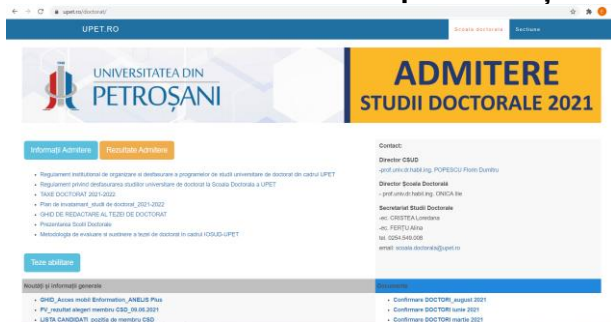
upet.ro/doctorat/

UPET.RO

Scoala doctorala Sectiune

UNIVERSITATEA DIN PETROȘANI

ADMITERE STUDII DOCTORALE 2021

Informații Admitere Rezultate Admitere

- Regulament institutional de organizare si desfasurare a programelor de studii universitare de doctorat din cadrul UPET
- Regulament privind desfasurarea studiilor universitare de doctorat la Scoala Doctorala a UPET
- TAXE DOCTORAT 2021-2022
- Plan de invatamant_studii de doctorat_2021-2022
- GHID DE REDACTARE AL TEZEI DE DOCTORAT
- Prezentarea Scolii Doctorale
- Metodologie de evaluare si sustinere a tezei de doctorat in cadrul IOSUD-UPET

Teze abilitare

Contact:

Director CSUD
-prof.univ.dr.habil.ing. POPESCU Florin Dumitru

Director Scoala Doctorala
- prof.univ.dr.habil.ing. ONICA Ilie

Secretariat Studii Doctorale
-ec. CRISTEA Loredana
-ec. FERTU Alina
tel. 0254.549.006
email: scoala.doctorala@upet.ro

Noutăți și informații generale

- GHID_Acces mobil Enformation_ANELIS Plus
- PV_rezultat alegeri membru CSD_09.06.2021
- LISTA CANDIDATI_pozitia de membru CSD

Secretariat

- Confirmare DOCTORI_august 2021
- Confirmare DOCTORI iunie 2021
- Confirmare DOCTORI martie 2021